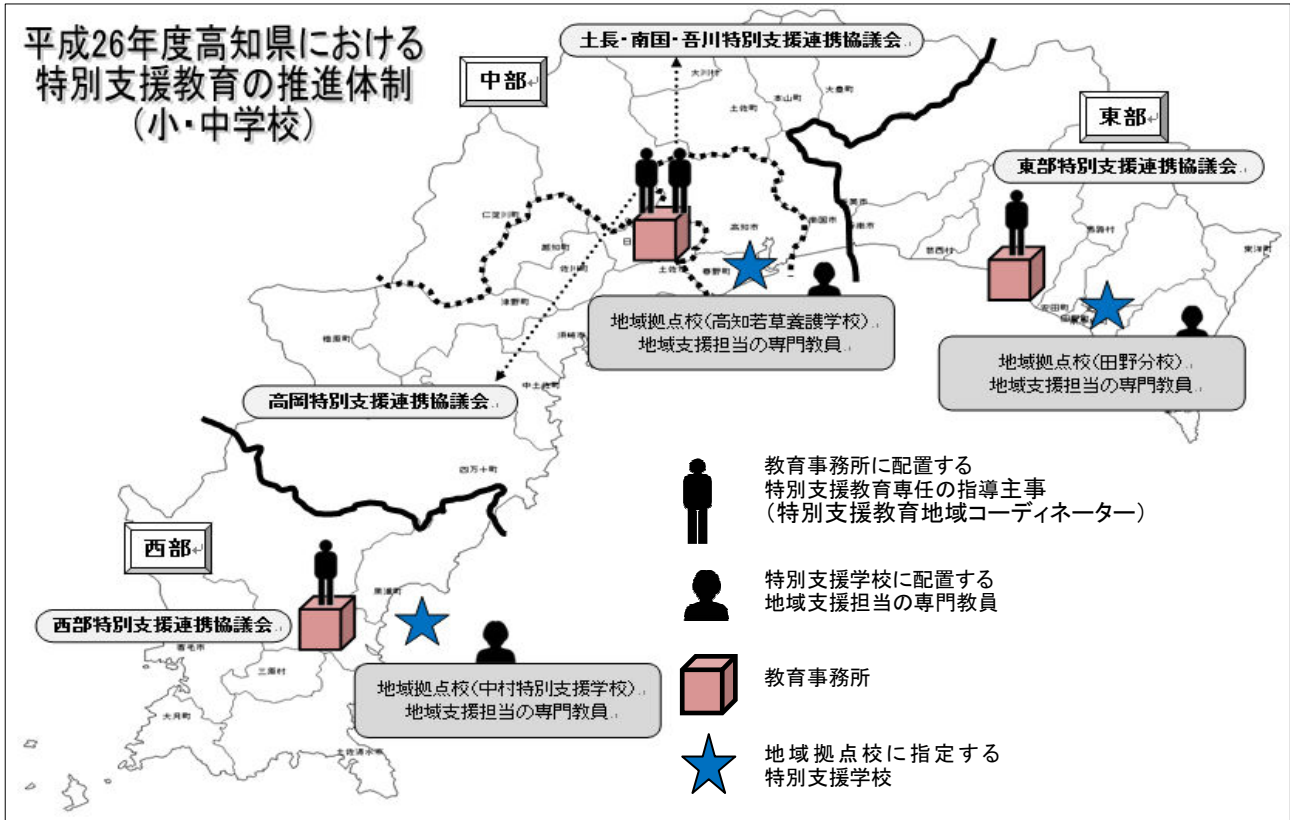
平成26年度高知県における特別支援教育の推進体制（小・中学校）

中部

土長・南国・吾川特別支援連携協議会

東部

東部特別支援連携協議会

地域拠点校（高知若草養護学校）
地域支援担当の専門教員

地域拠点校（田野分校）
地域支援担当の専門教員

高岡特別支援連携協議会

西部

西部特別支援連携協議会

地域拠点校（中村特別支援学校）
地域支援担当の専門教員

教育事務所に配置する
特別支援教育専任の指導主事
（特別支援教育地域コーディネーター）

特別支援学校に配置する
地域支援担当の専門教員

教育事務所

地域拠点校に指定する
特別支援学校

大川村 本山町 大豊町 土佐町 仁淀川町 高知市 南国市 香美市 香南市 芸西村 安芸市 馬路村 東洋町 越知町 佐川町 日高村 土佐市 春野町 津野町 須崎市 中土佐町 梼原町 四万十町 黒潮町 宿毛市 三原村 大月町 土佐清水市 田野町